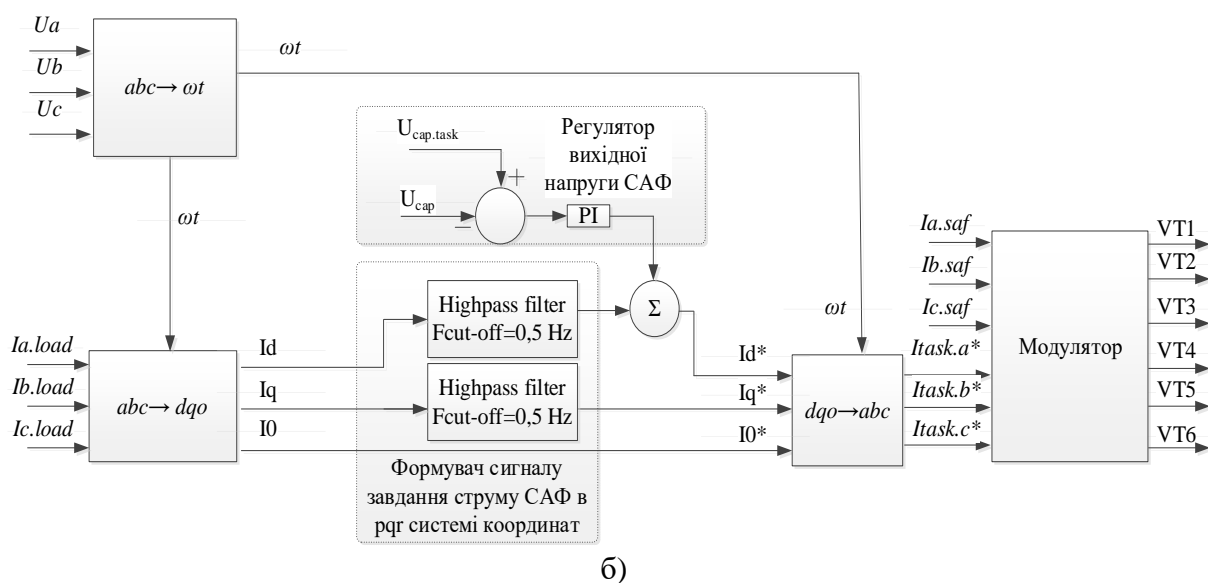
Ua
Ub
Uc
$abc \rightarrow \omega t$
$\omega t$

$U_{cap.task}$
Регулятор вихідної напруги САФ
+
$U_{cap}$
−
PI

$\omega t$

Ia.load
Ib.load
Ic.load
$abc \rightarrow dqo$
Id
Iq
I0

Highpass filter Fcut-off=0,5 Hz
Highpass filter Fcut-off=0,5 Hz
Σ

Формувач сигналу завдання струму САФ в pqr системі координат

Id*
Iq*
I0*
$\omega t$
$dqo \rightarrow abc$

Ia.saf
Ib.saf
Ic.saf
Itask.a*
Itask.b*
Itask.c*

Модулятор

VT1
VT2
VT3
VT4
VT5
VT6

б)